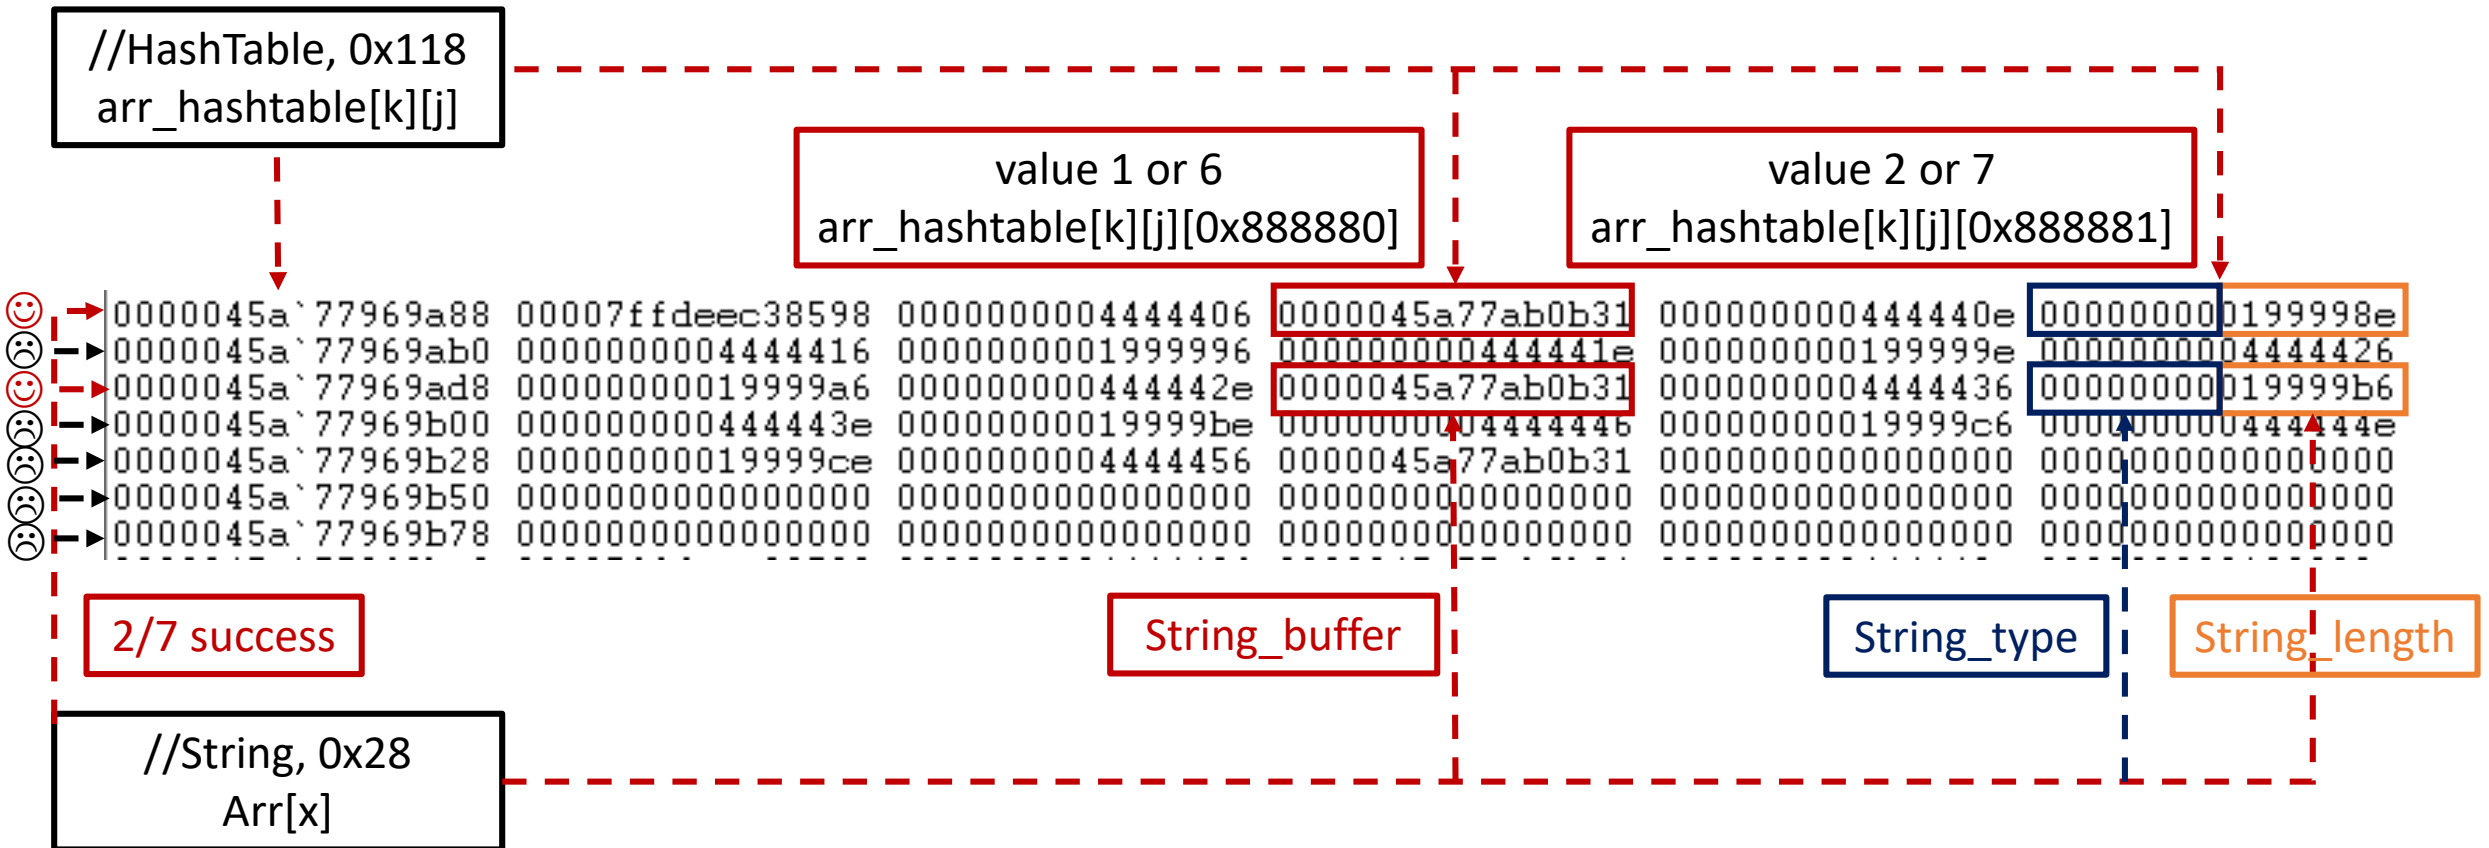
//HashTable, 0x118
arr_hashtable[k][j]

value 1 or 6
arr_hashtable[k][j][0x888880]

value 2 or 7
arr_hashtable[k][j][0x888881]

☺ 0000045a`77969a88 00007ffdeec38598 0000000004444406 0000045a77ab0b31 000000000444440e 000000000199998e
☹ 0000045a`77969ab0 0000000004444416 0000000001999996 000000000444441e 000000000199999e 0000000004444426
☺ 0000045a`77969ad8 00000000019999a6 000000000444442e 0000045a77ab0b31 0000000004444436 00000000019999b6
☹ 0000045a`77969b00 000000000444443e 00000000019999be 0000000004444446 00000000019999c6 000000000444444e
☹ 0000045a`77969b28 00000000019999ce 0000000004444456 0000045a77ab0b31 0000000000000000 0000000000000000
☹ 0000045a`77969b50 0000000000000000 0000000000000000 0000000000000000 0000000000000000 0000000000000000
☹ 0000045a`77969b78 0000000000000000 0000000000000000 0000000000000000 0000000000000000 0000000000000000

2/7 success

String_buffer

String_type

String_length

//String, 0x28
Arr[x]